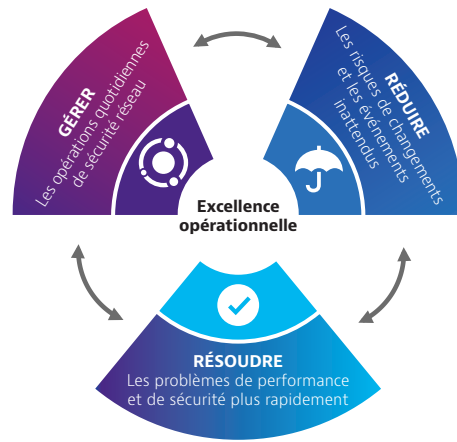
GÉRER
Les opérations quotidiennes de sécurité réseau

RÉDUIRE
Les risques de changements et les événements inattendus

Excellence opérationnelle

RÉSOUDRE
Les problèmes de performance et de sécurité plus rapidement